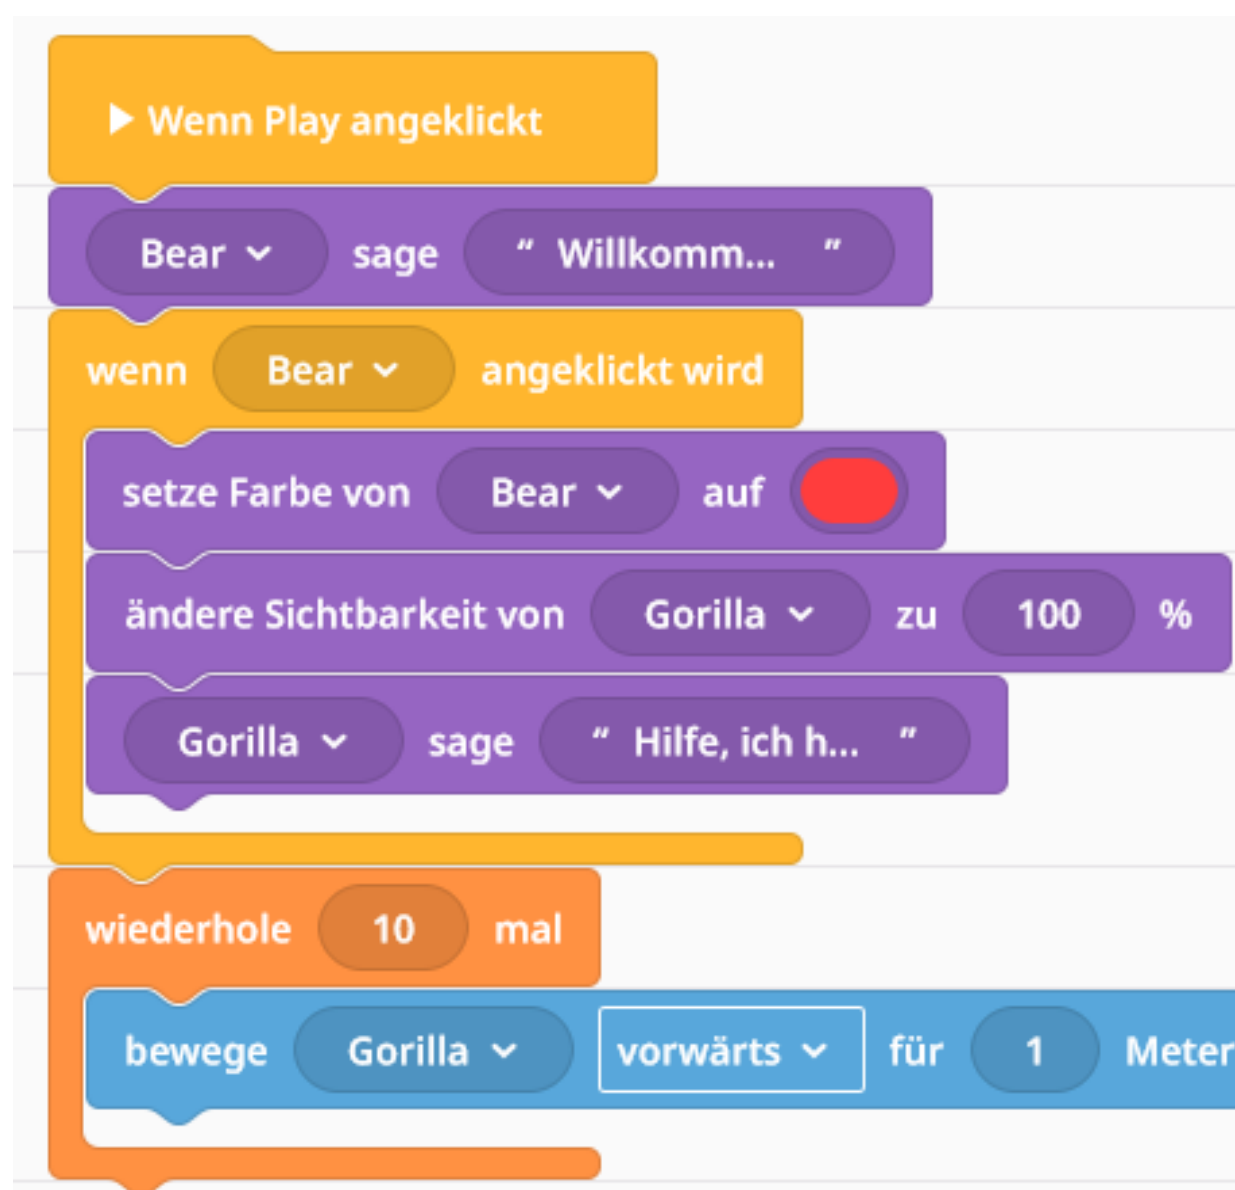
▶ Wenn Play angeklickt

Bear sage " Willkomm... "

wenn Bear angeklickt wird

setze Farbe von Bear auf

ändere Sichtbarkeit von Gorilla zu 100 %

Gorilla sage " Hilfe, ich h... "

wiederhole 10 mal

bewege Gorilla vorwärts für 1 Meter